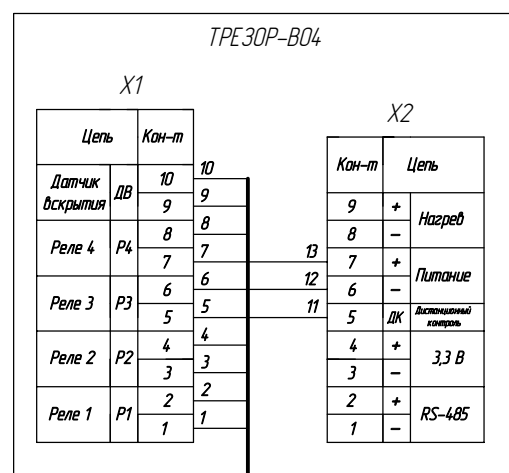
ТРЕЗОР-В04

X1

| Цепь | | Кон-т |
|---|---|---|
| Датчик вскрытия | ДВ | 10 |
| | | 9 |
| Реле 4 | Р4 | 8 |
| | | 7 |
| Реле 3 | Р3 | 6 |
| | | 5 |
| Реле 2 | Р2 | 4 |
| | | 3 |
| Реле 1 | Р1 | 2 |
| | | 1 |

10
9
8
7
6
5
4
3
2
1

13
12
11

X2

| Кон-т | Цепь | |
|---|---|---|
| 9 | + | Нагрев |
| 8 | – | |
| 7 | + | Питание |
| 6 | – | |
| 5 | ДК | Дистанционный контроль |
| 4 | + | 3,3 В |
| 3 | – | |
| 2 | + | RS-485 |
| 1 | – | |